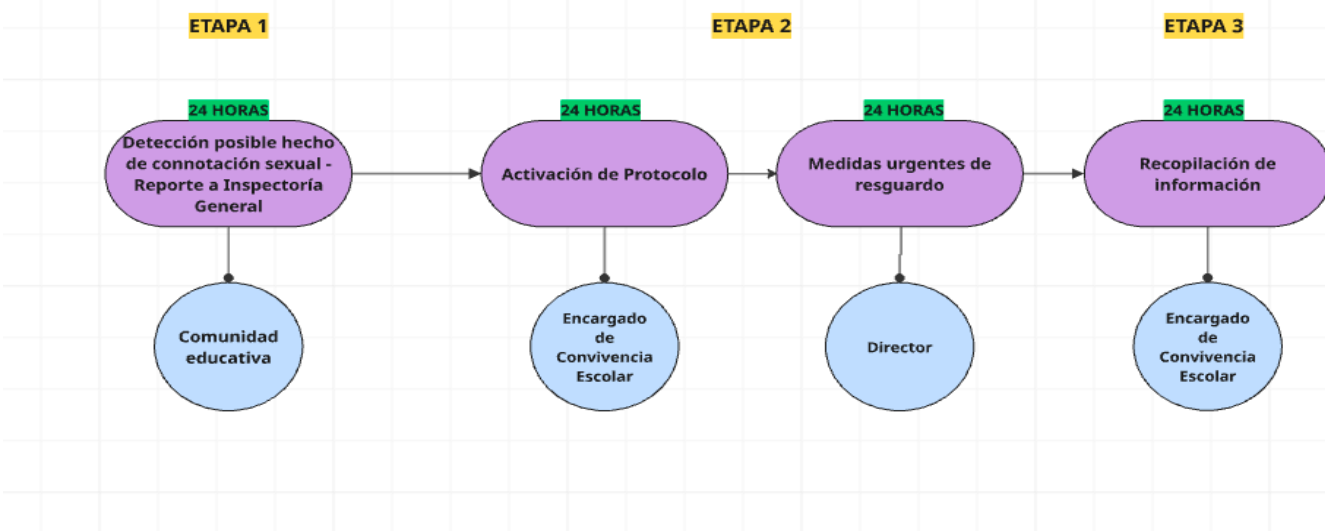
ETAPA 1

ETAPA 2

ETAPA 3

24 HORAS
Detección posible hecho de connotación sexual - Reporte a Inspectoría General

24 HORAS
Activación de Protocolo

24 HORAS
Medidas urgentes de resguardo

24 HORAS
Recopilación de información

Comunidad educativa

Encargado de Convivencia Escolar

Director

Encargado de Convivencia Escolar